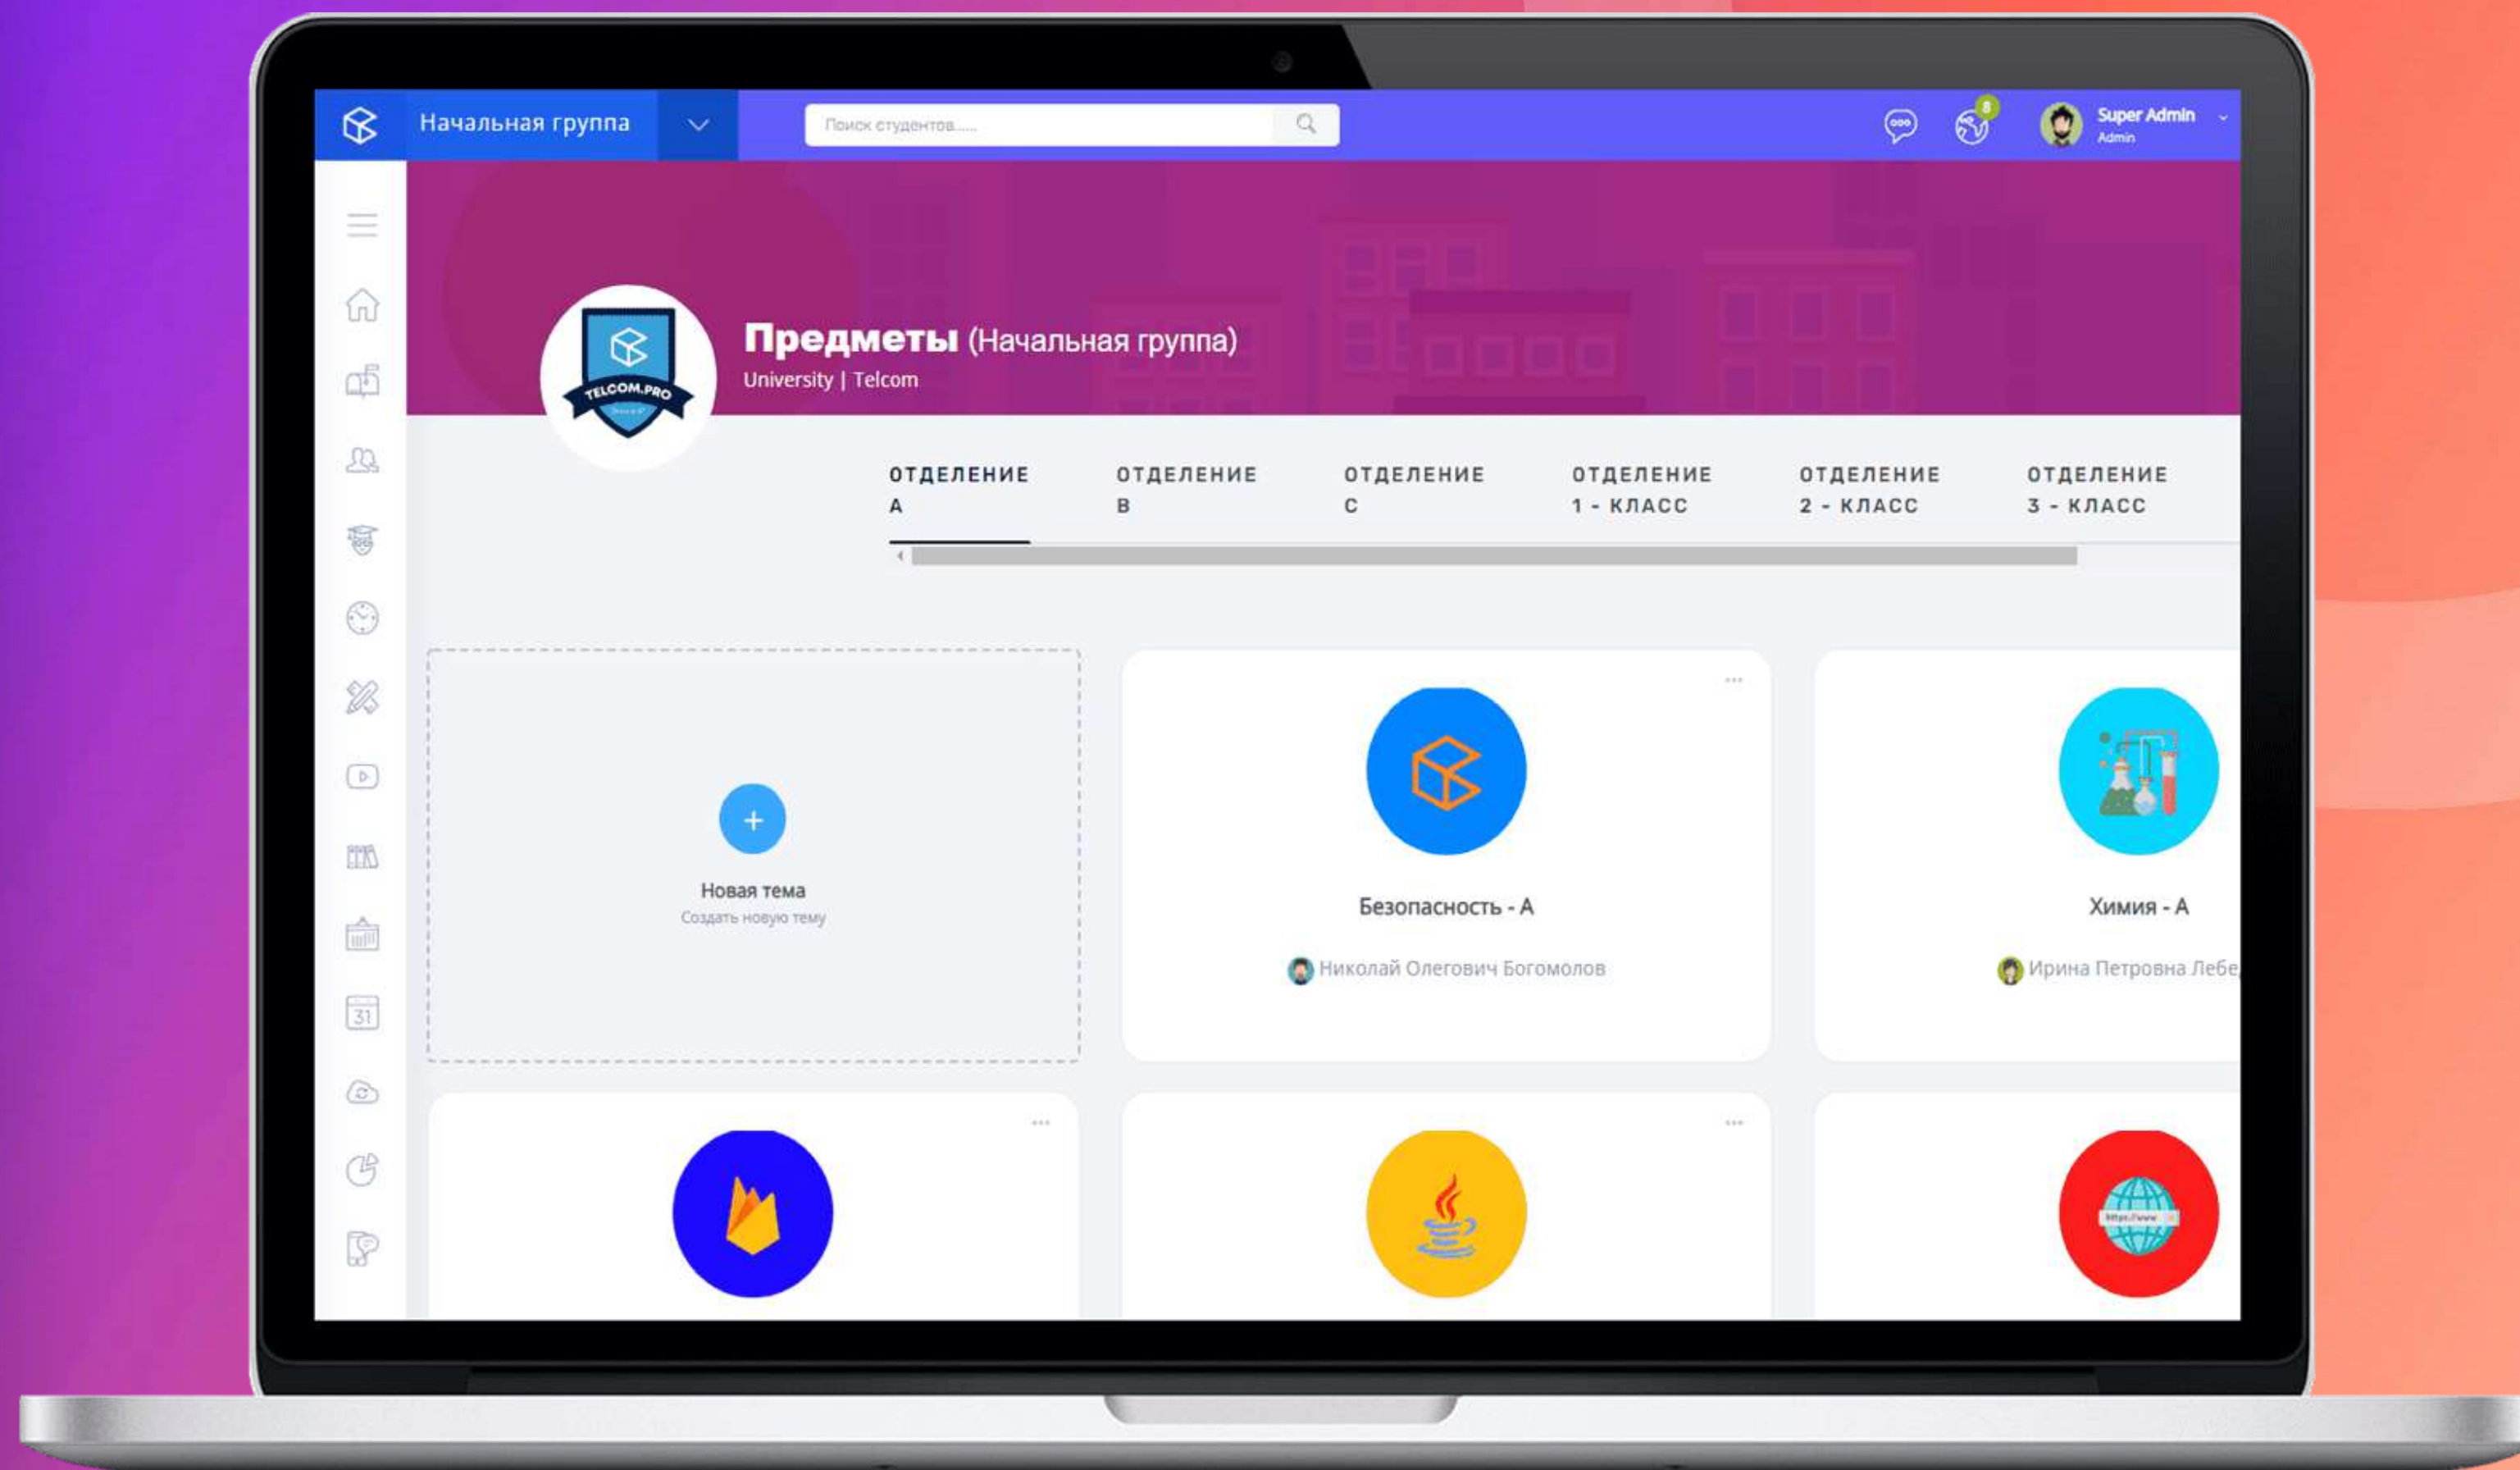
Начальная группа

Поиск студентов.....

8

Super Admin
Admin

TELCOM.PRO

**Предметы** (Начальная группа)
University | Telcom

ОТДЕЛЕНИЕ А

ОТДЕЛЕНИЕ В

ОТДЕЛЕНИЕ С

ОТДЕЛЕНИЕ 1 - КЛАСС

ОТДЕЛЕНИЕ 2 - КЛАСС

ОТДЕЛЕНИЕ 3 - КЛАСС

+
Новая тема
Создать новую тему

Безопасность - А
Николай Олегович Богомолов

Химия - А
Ирина Петровна Лебе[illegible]

31